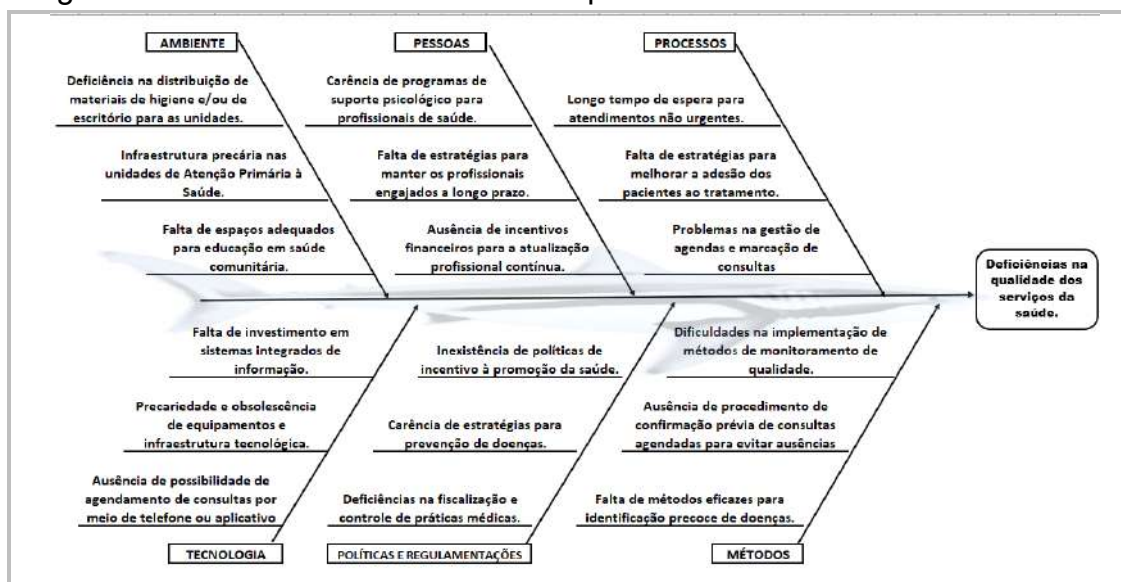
AMBIENTE

Deficiência na distribuição de materiais de higiene e/ou de escritório para as unidades.

Infraestrutura precária nas unidades de Atenção Primária à Saúde.

Falta de espaços adequados para educação em saúde comunitária.

PESSOAS

Carência de programas de suporte psicológico para profissionais de saúde.

Falta de estratégias para manter os profissionais engajados a longo prazo.

Ausência de incentivos financeiros para a atualização profissional contínua.

PROCESSOS

Longo tempo de espera para atendimentos não urgentes.

Falta de estratégias para melhorar a adesão dos pacientes ao tratamento.

Problemas na gestão de agendas e marcação de consultas

Deficiências na qualidade dos serviços da saúde.

Falta de investimento em sistemas integrados de informação.

Precariedade e obsolescência de equipamentos e infraestrutura tecnológica.

Ausência de possibilidade de agendamento de consultas por meio de telefone ou aplicativo

TECNOLOGIA

Inexistência de políticas de incentivo à promoção da saúde.

Carência de estratégias para prevenção de doenças.

Deficiências na fiscalização e controle de práticas médicas.

POLÍTICAS E REGULAMENTAÇÕES

Dificuldades na implementação de métodos de monitoramento de qualidade.

Ausência de procedimento de confirmação prévia de consultas agendadas para evitar ausências

Falta de métodos eficazes para identificação precoce de doenças.

MÉTODOS